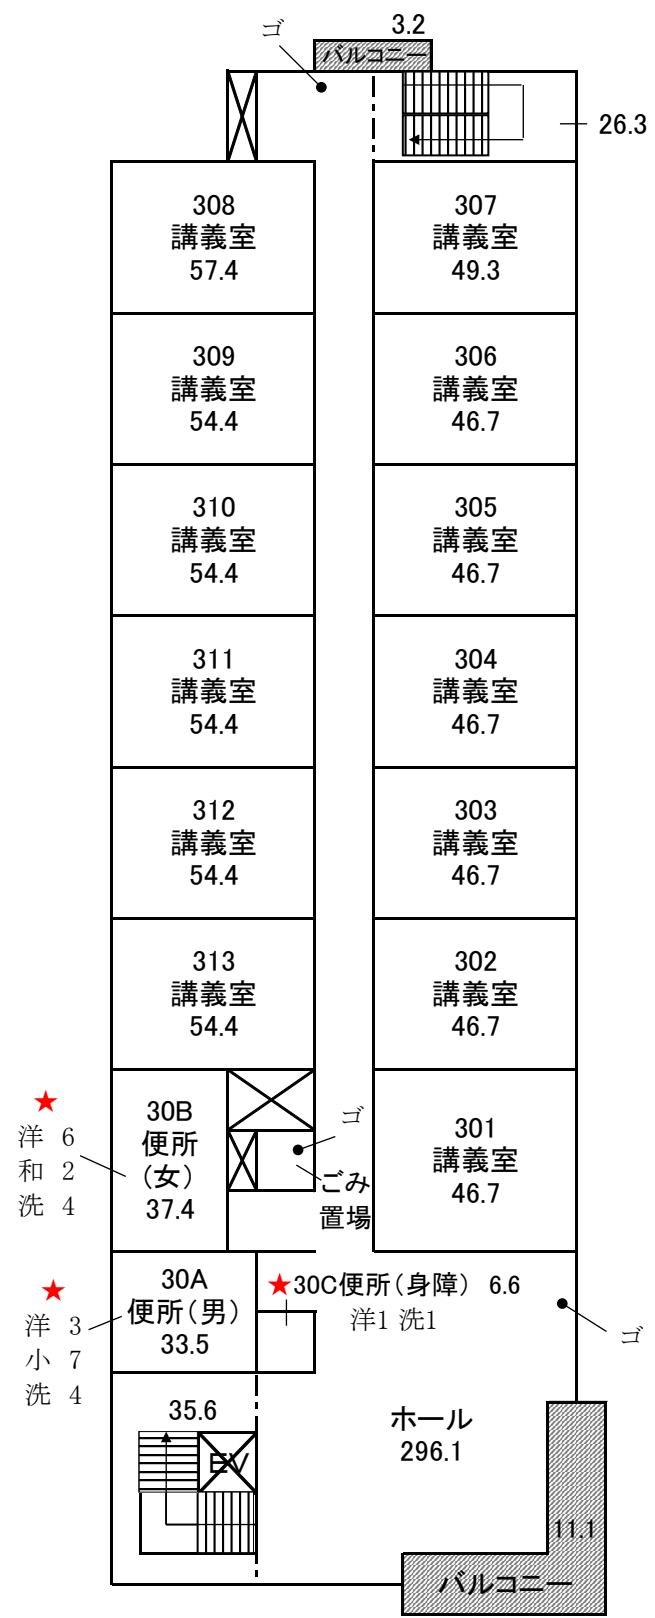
ゴ
3.2
バルコニー
26.3

308
講義室
57.4

307
講義室
49.3

309
講義室
54.4

306
講義室
46.7

310
講義室
54.4

305
講義室
46.7

311
講義室
54.4

304
講義室
46.7

312
講義室
54.4

303
講義室
46.7

313
講義室
54.4

302
講義室
46.7

★
洋 6
和 2
洗 4

30B
便所
(女)
37.4

ゴ
ごみ
置場

301
講義室
46.7

★
洋 3
小 7
洗 4

30A
便所(男)
33.5

★30C便所(身障) 6.6
洋1 洗1

ゴ

35.6
EV

ホール
296.1

11.1
バルコニー